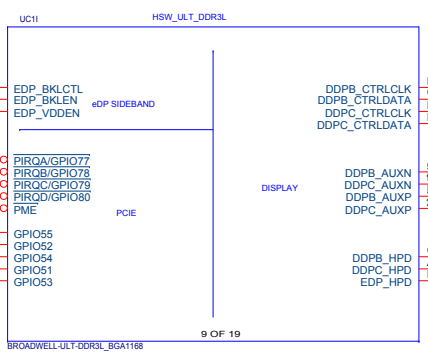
UC1I

HSW_ULT_DDR3L

EDP_BKLCTL
EDP_BKLEN
EDP_VDDEN

eDP SIDEBAND

PIRQA/GPIO77
PIRQB/GPIO78
PIRQC/GPIO79
PIRQD/GPIO80
PME

PCIE

GPIO55
GPIO52
GPIO54
GPIO51
GPIO53

DDPB_CTRLCLK
DDPB_CTRLDATA
DDPC_CTRLCLK
DDPC_CTRLDATA

DISPLAY

DDPB_AUXN
DDPC_AUXN
DDPB_AUXP
DDPC_AUXP

DDPB_HPD
DDPC_HPD
EDP_HPD

9 OF 19

BROADWELL-ULT-DDR3L_BGA1168